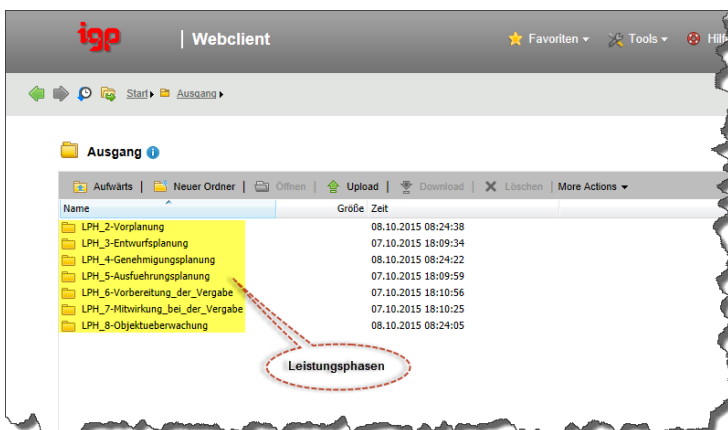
igp | Webclient

Favoriten ▾ Tools ▾ Hilf

Start ▸ Ausgang ▸

Ausgang

Aufwärts | Neuer Ordner | Öffnen | Upload | Download | Löschen | More Actions ▾

| Name | Größe | Zeit |
|---|---|---|
| LPH_2-Vorplanung | | 08.10.2015 08:24:38 |
| LPH_3-Entwurfsplanung | | 07.10.2015 18:09:34 |
| LPH_4-Genehmigungsplanung | | 08.10.2015 08:24:22 |
| LPH_5-Ausfuehrungsplanung | | 07.10.2015 18:09:59 |
| LPH_6-Vorbereitung_der_Vergabe | | 07.10.2015 18:10:56 |
| LPH_7-Mitwirkung_bei_der_Vergabe | | 07.10.2015 18:10:25 |
| LPH_8-Objektueberwachung | | 08.10.2015 08:24:05 |

Leistungsphasen